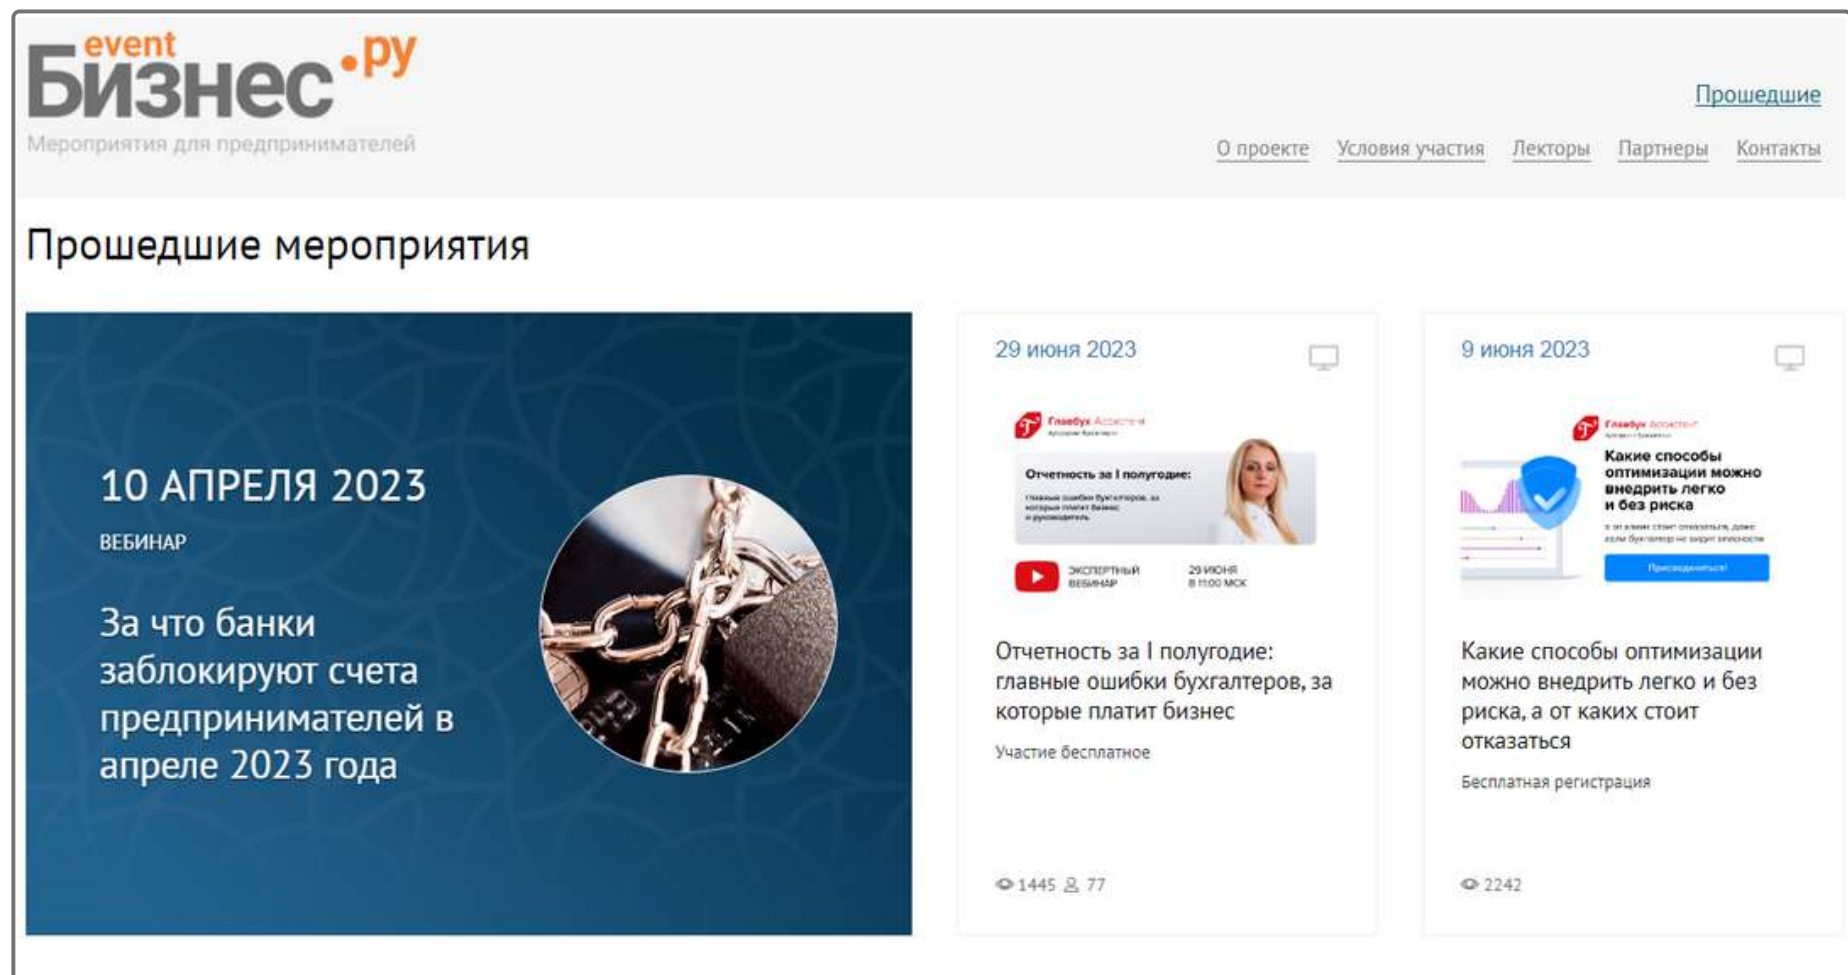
event
Бизнес.ру
Мероприятия для предпринимателей

Прошедшие

О проекте Условия участия Лекторы Партнеры Контакты

Прошедшие мероприятия

10 АПРЕЛЯ 2023
ВЕБИНАР
За что банки заблокируют счета предпринимателей в апреле 2023 года

29 июня 2023

Главбух Ассистент
Отчетность за I полугодие:
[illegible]
ЭКСПЕРТНЫЙ ВЕБИНАР
29 ИЮНЯ В 11:00 МСК

Отчетность за I полугодие: главные ошибки бухгалтеров, за которые платит бизнес
Участие бесплатное

1445 77

9 июня 2023

Главбух Ассистент
Какие способы оптимизации можно внедрить легко и без риска
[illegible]
Присоединиться!

Какие способы оптимизации можно внедрить легко и без риска, а от каких стоит отказаться
Бесплатная регистрация

2242